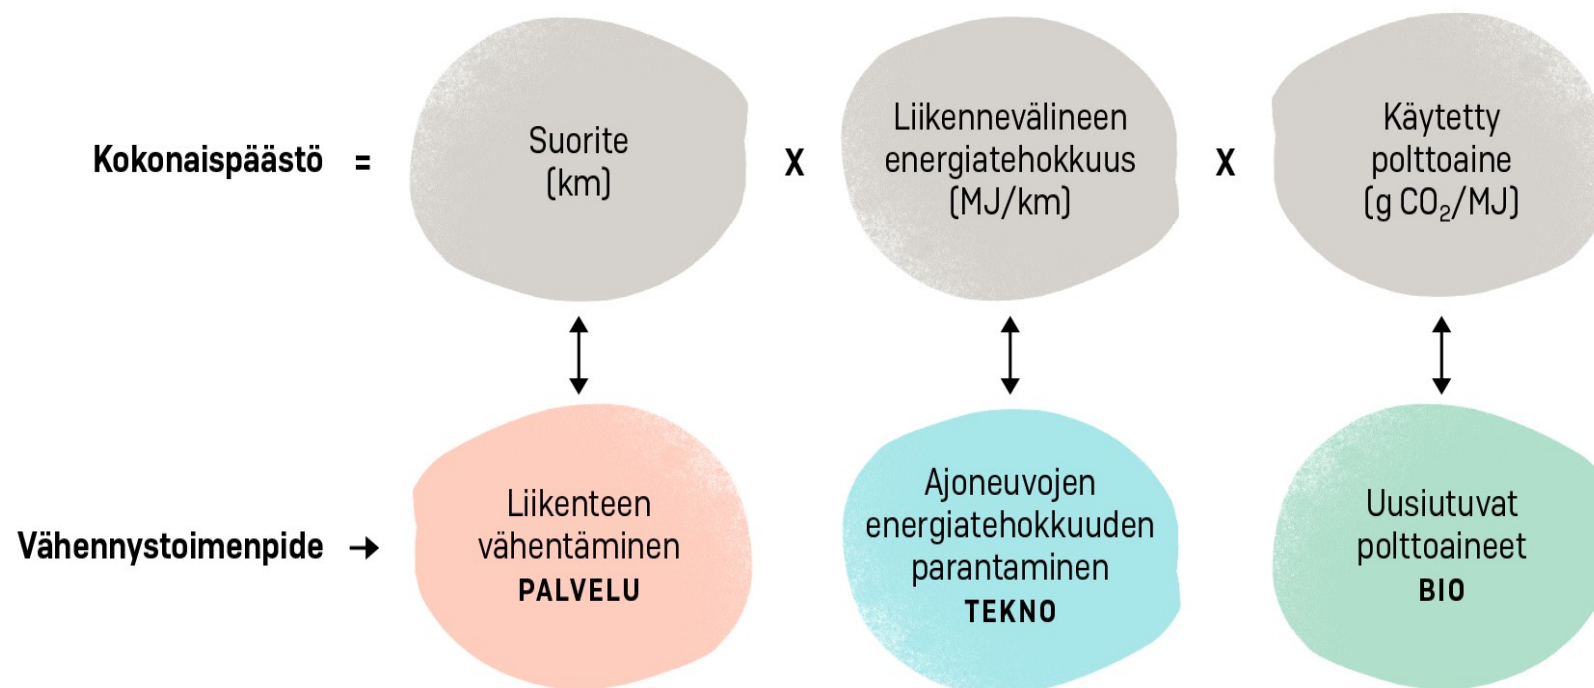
Kokonaispäästö = Suorite (km) X Liikennevälineen energiatehokkuus (MJ/km) X Käytetty polttoaine (g $CO_2$/MJ)

Vähennystoimenpide → Liikenteen vähentäminen PALVELU

Ajoneuvojen energiatehokkuuden parantaminen TEKNO

Uusiutuvat polttoaineet BIO